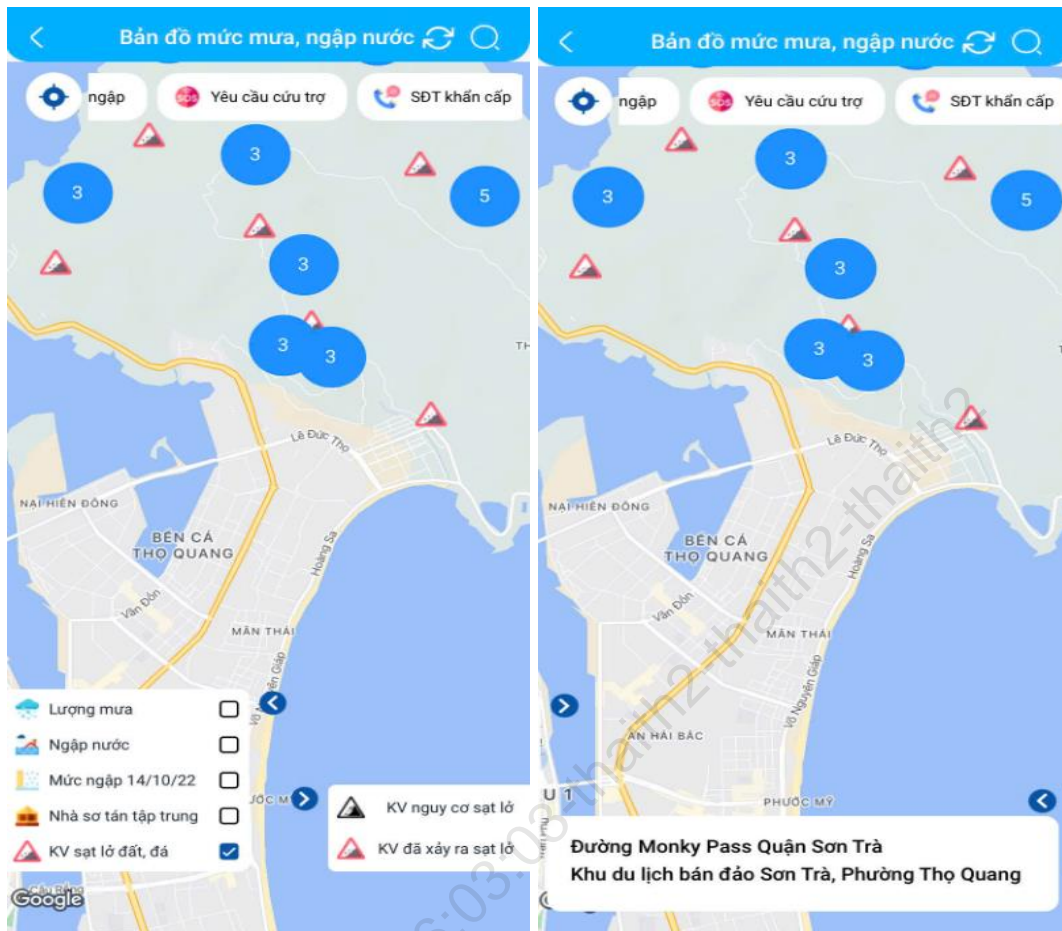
Bản đồ mức mưa, ngập nước

ngập
Yêu cầu cứu trợ
SĐT khẩn cấp

3
3
5
3
3
3

Lê Đức Thọ
NẠI HIÊN ĐÔNG
BẾN CÁ THỌ QUANG
Hoàng Sa
Vân Đồn
MÂN THÁI
Võ Nguyên Giáp

Lượng mưa
Ngập nước
Mức ngập 14/10/22
Nhà sơ tán tập trung
KV sạt lở đất, đá

ƯỚC M

KV nguy cơ sạt lở
KV đã xảy ra sạt lở

Google

Bản đồ mức mưa, ngập nước

ngập
Yêu cầu cứu trợ
SĐT khẩn cấp

3
3
5
3
3
3

Lê Đức Thọ
NẠI HIÊN ĐÔNG
BẾN CÁ THỌ QUANG
Hoàng Sa
Vân Đồn
MÂN THÁI
Võ Nguyên Giáp
AN HẢI BẮC
PHƯỚC MỸ

Đường Monky Pass Quận Sơn Trà
Khu du lịch bán đảo Sơn Trà, Phường Thọ Quang

thaith2-thaith2-thaith2-thaith2